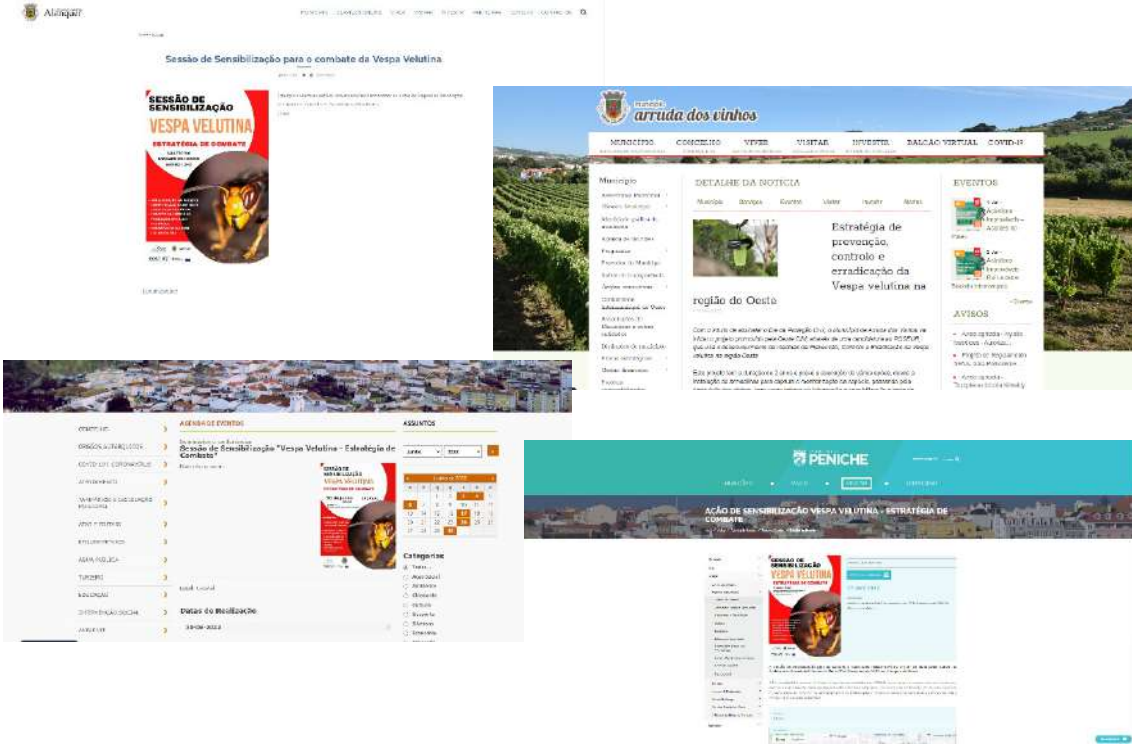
Alenquer

Sessão de Sensibilização para o combate da Vespa Velutina

SESSÃO DE SENSIBILIZAÇÃO
VESPA VELUTINA
ESTRATÉGIA DE COMBATE

arruda dos vinhos

MUNICÍPIO CONCELHO VIVER VISITAR INVESTIR BALCÃO VIRTUAL COVID-19

Município

DETALHE DA NOTÍCIA

Município Serviços Eventos Visitar Investir Notícias

Estratégia de prevenção, controlo e erradicação da Vespa velutina na região do Oeste

EVENTOS

AVISOS

AGENDA DE EVENTOS

Sessão de Sensibilização "Vespa Velutina - Estratégia de Combate"

ASSUNTOS

Categorias

Datas de Realização

PENICHE

AÇÃO DE SENSIBILIZAÇÃO VESPA VELUTINA - ESTRATÉGIA DE COMBATE

SESSÃO DE SENSIBILIZAÇÃO
VESPA VELUTINA